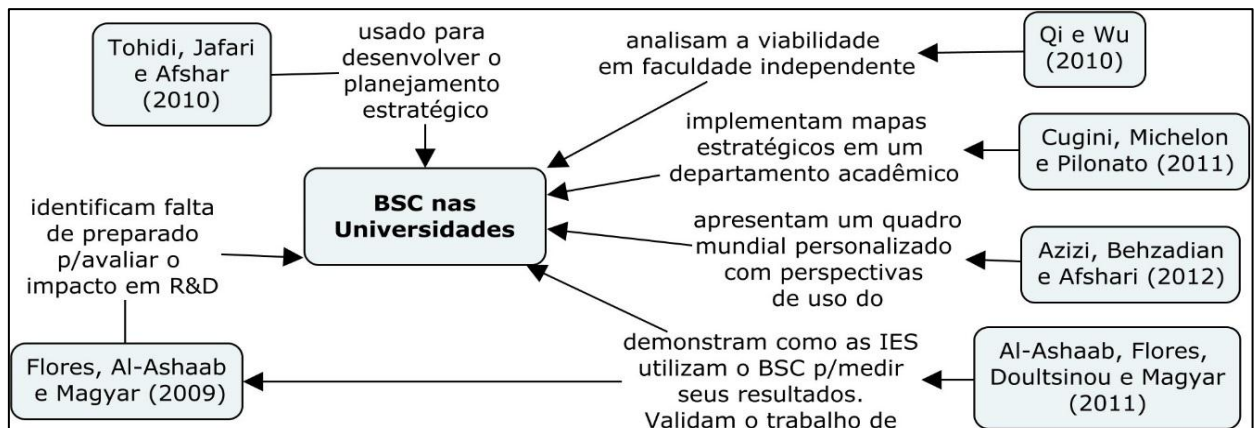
Tohidi, Jafari e Afshar (2010)

usado para desenvolver o planejamento estratégico

analisam a viabilidade em faculdade independente

Qi e Wu (2010)

implementam mapas estratégicos em um departamento acadêmico

Cugini, Michelon e Pilonato (2011)

identificam falta de preparado p/avaliar o impacto em R&D

BSC nas Universidades

apresentam um quadro mundial personalizado com perspectivas de uso do

Azizi, Behzadian e Afshari (2012)

Flores, Al-Ashaab e Magyar (2009)

demonstram como as IES utilizam o BSC p/medir seus resultados. Validam o trabalho de

Al-Ashaab, Flores, Doultsinou e Magyar (2011)